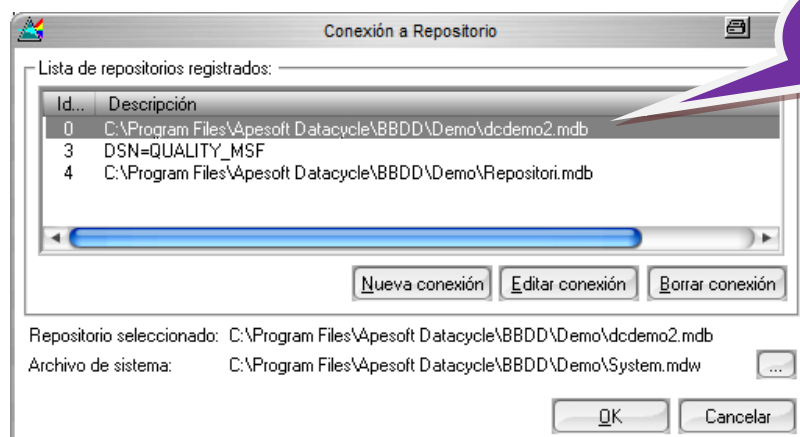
Conexión a Repositorio

Lista de repositorios registrados:

| Id... | Descripción |
|---|---|
| 0 | C:\Program Files\Apesoft Datacycle\BBDD\Demo\dcdemo2.mdb |
| 3 | DSN=QUALITY_MSF |
| 4 | C:\Program Files\Apesoft Datacycle\BBDD\Demo\Repositori.mdb |

Nueva conexión
Editar conexión
Borrar conexión

Repositorio seleccionado: C:\Program Files\Apesoft Datacycle\BBDD\Demo\dcdemo2.mdb
Archivo de sistema: C:\Program Files\Apesoft Datacycle\BBDD\Demo\System.mdw
...

OK
Cancelar